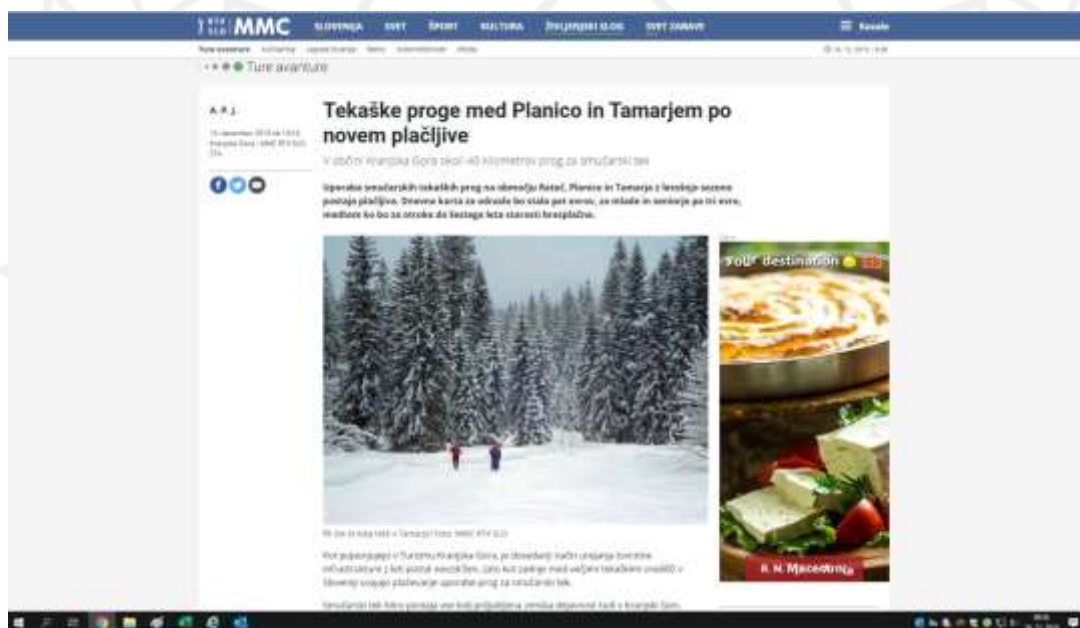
RTV SLO MMC SLOVENIJA SVET ŠPORT KULTURA ŽIVLJENJSKI SLOG SVET ZABAVE ☰ Kazalo

Ture avanture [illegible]

Ture avanture

A. P. J.

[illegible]

Tekaške proge med Planico in Tamarjem po novem plačljive

V občini Kranjska Gora okoli 40 kilometrov prog za smučarski tek

Uporaba smučarskih tekaških prog na območju Rateč, Planice in Tamarja z letošnjo sezono postaja plačljiva. Dnevna karta za odrasle bo stala pet evrov, za mlade in seniorje po tri evre, medtem ko bo za otroke do šestega leta starosti brezplačna.

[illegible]

Kot pojasnjujejo v Turizmu Kranjska Gora, je dosedanji način urejanja zimske infrastrukture z leti postal neustrezen, zato kot zadnje med večjimi tekaškimi središči v Sloveniji uvajajo plačevanje uporabe prog za smučarski tek.

Smučarski tek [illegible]

Your destination

N. Macedonia